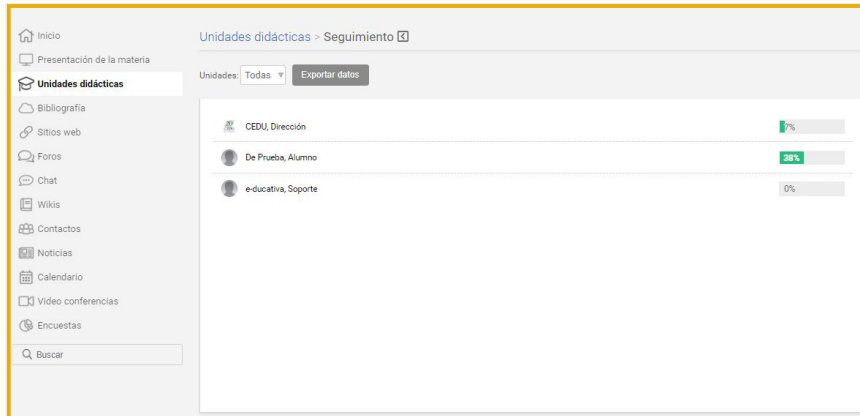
Inicio
Presentación de la materia
Unidades didácticas
Bibliografía
Sitios web
Foros
Chat
Wikis
Contactos
Noticias
Calendario
Video conferencias
Encuestas
Buscar

Unidades didácticas > Seguimiento

Unidades: Todas
Exportar datos

CEDU, Dirección 7%
De Prueba, Alumno 38%
e-ducativa, Soporte 0%